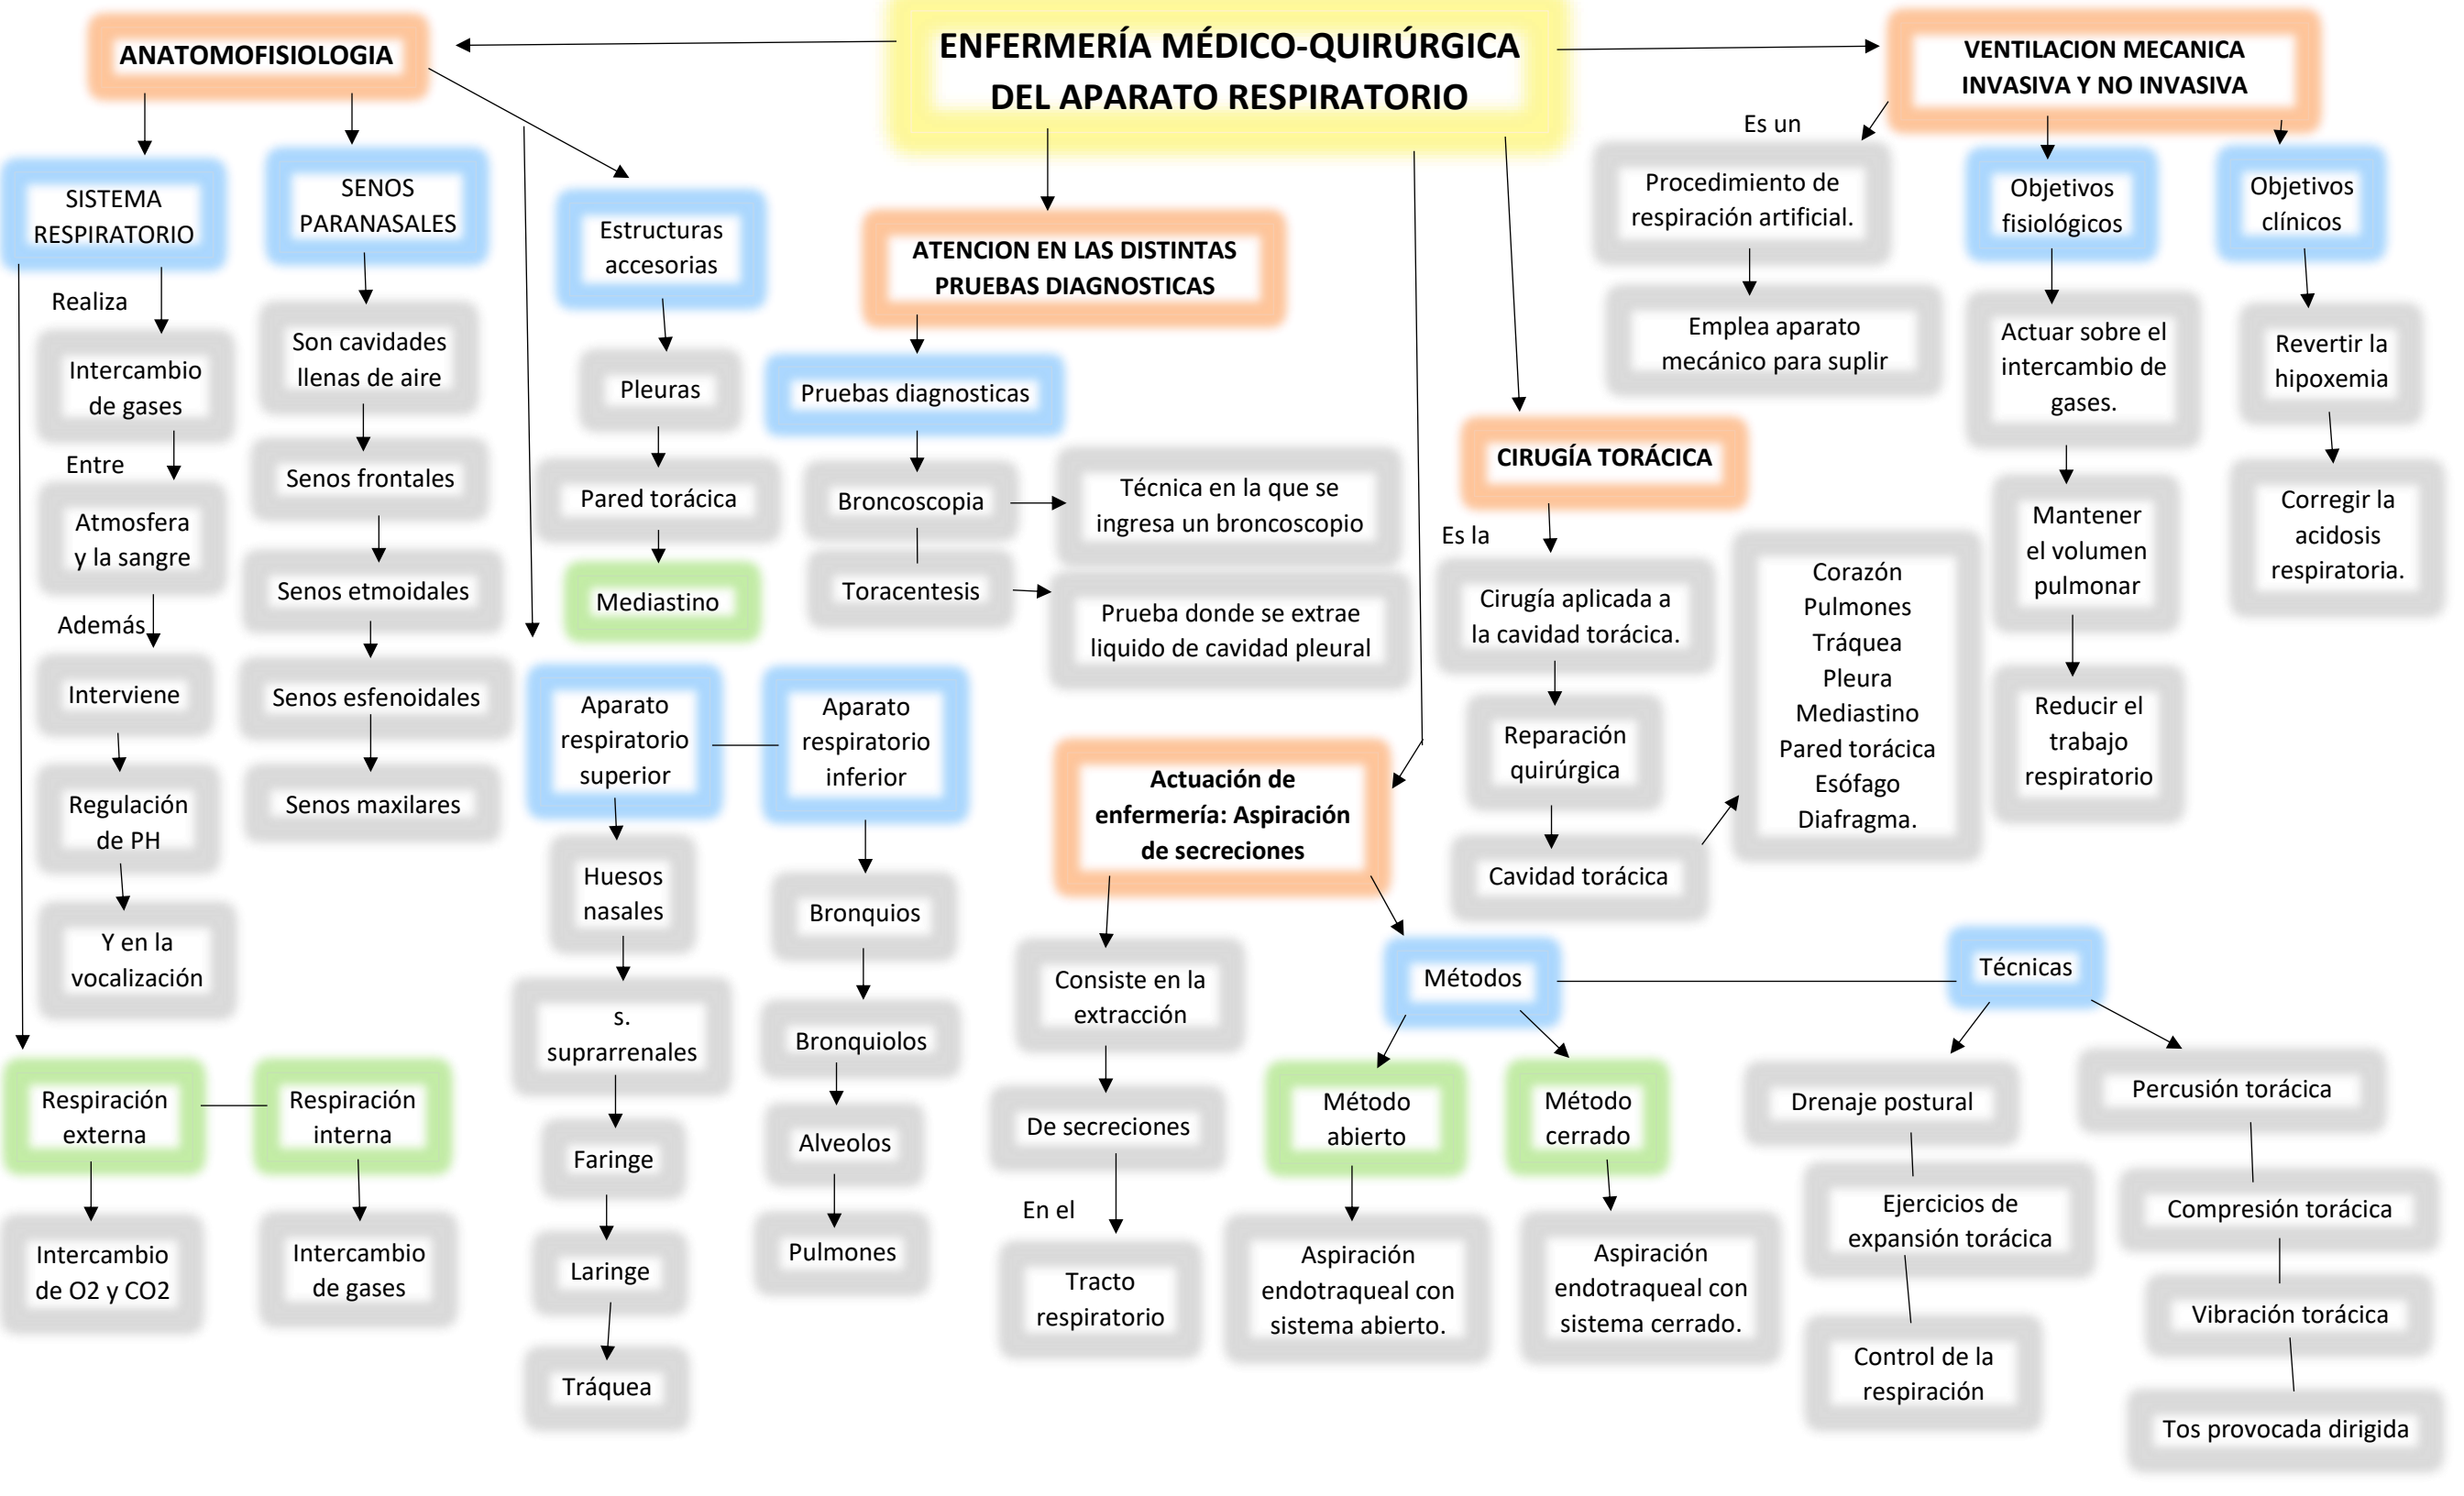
ENFERMERÍA MÉDICO-QUIRÚRGICA DEL APARATO RESPIRATORIO

ANATOMOFISIOLOGIA

SISTEMA RESPIRATORIO

Realiza

Intercambio de gases

Entre

Atmosfera y la sangre

Además

Interviene

Regulación de PH

Y en la vocalización

Respiración externa

Respiración interna

Intercambio de O2 y CO2

Intercambio de gases

SENOS PARANASALES

Son cavidades llenas de aire

Senos frontales

Senos etmoidales

Senos esfenoidales

Senos maxilares

Estructuras accesorias

Pleuras

Pared torácica

Mediastino

Aparato respiratorio superior

Huesos nasales

s. suprarrenales

Faringe

Laringe

Tráquea

Aparato respiratorio inferior

Bronquios

Bronquiolos

Alveolos

Pulmones

ATENCION EN LAS DISTINTAS PRUEBAS DIAGNOSTICAS

Pruebas diagnosticas

Broncoscopia

Técnica en la que se ingresa un broncoscopio

Toracentesis

Prueba donde se extrae liquido de cavidad pleural

Actuación de enfermería: Aspiración de secreciones

Consiste en la extracción

De secreciones

En el

Tracto respiratorio

Métodos

Método abierto

Aspiración endotraqueal con sistema abierto.

Método cerrado

Aspiración endotraqueal con sistema cerrado.

Técnicas

Drenaje postural

Ejercicios de expansión torácica

Control de la respiración

Percusión torácica

Compresión torácica

Vibración torácica

Tos provocada dirigida

CIRUGÍA TORÁCICA

Es la

Cirugía aplicada a la cavidad torácica.

Reparación quirúrgica

Cavidad torácica

Corazón
Pulmones
Tráquea
Pleura
Mediastino
Pared torácica
Esófago
Diafragma.

VENTILACION MECANICA INVASIVA Y NO INVASIVA

Es un

Procedimiento de respiración artificial.

Emplea aparato mecánico para suplir

Objetivos fisiológicos

Actuar sobre el intercambio de gases.

Mantener el volumen pulmonar

Reducir el trabajo respiratorio

Objetivos clínicos

Revertir la hipoxemia

Corregir la acidosis respiratoria.